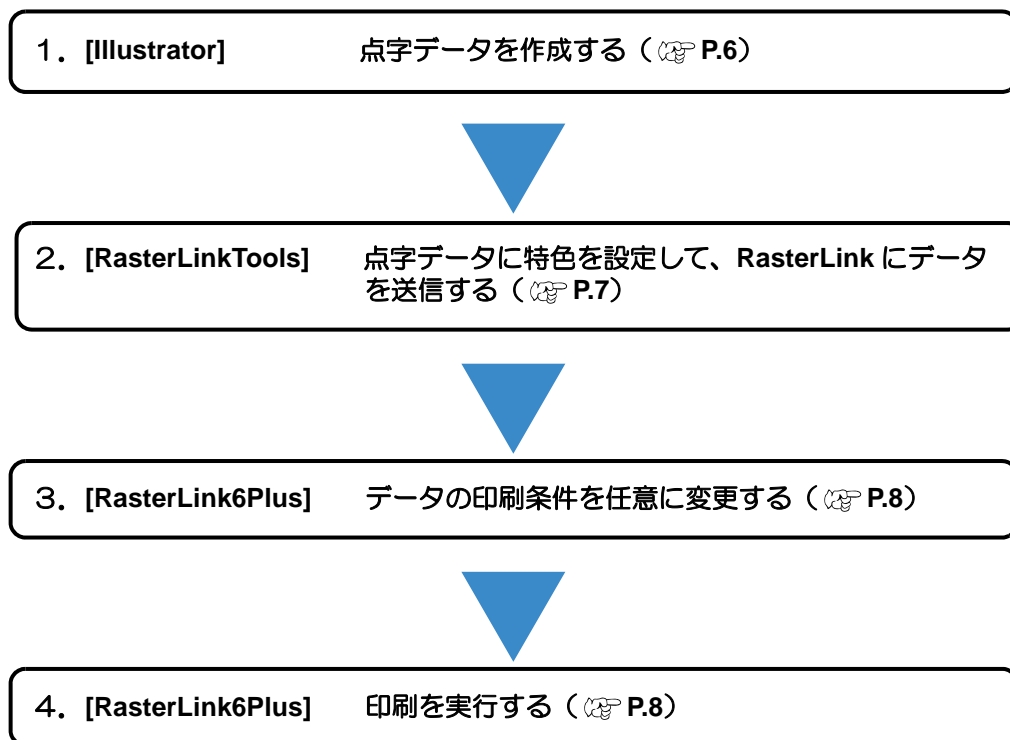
1. [Illustrator] 点字データを作成する（ P.6）

2. [RasterLinkTools] 点字データに特色を設定して、RasterLink にデータを送信する（ P.7）

3. [RasterLink6Plus] データの印刷条件を任意に変更する（ P.8）

4. [RasterLink6Plus] 印刷を実行する（ P.8）